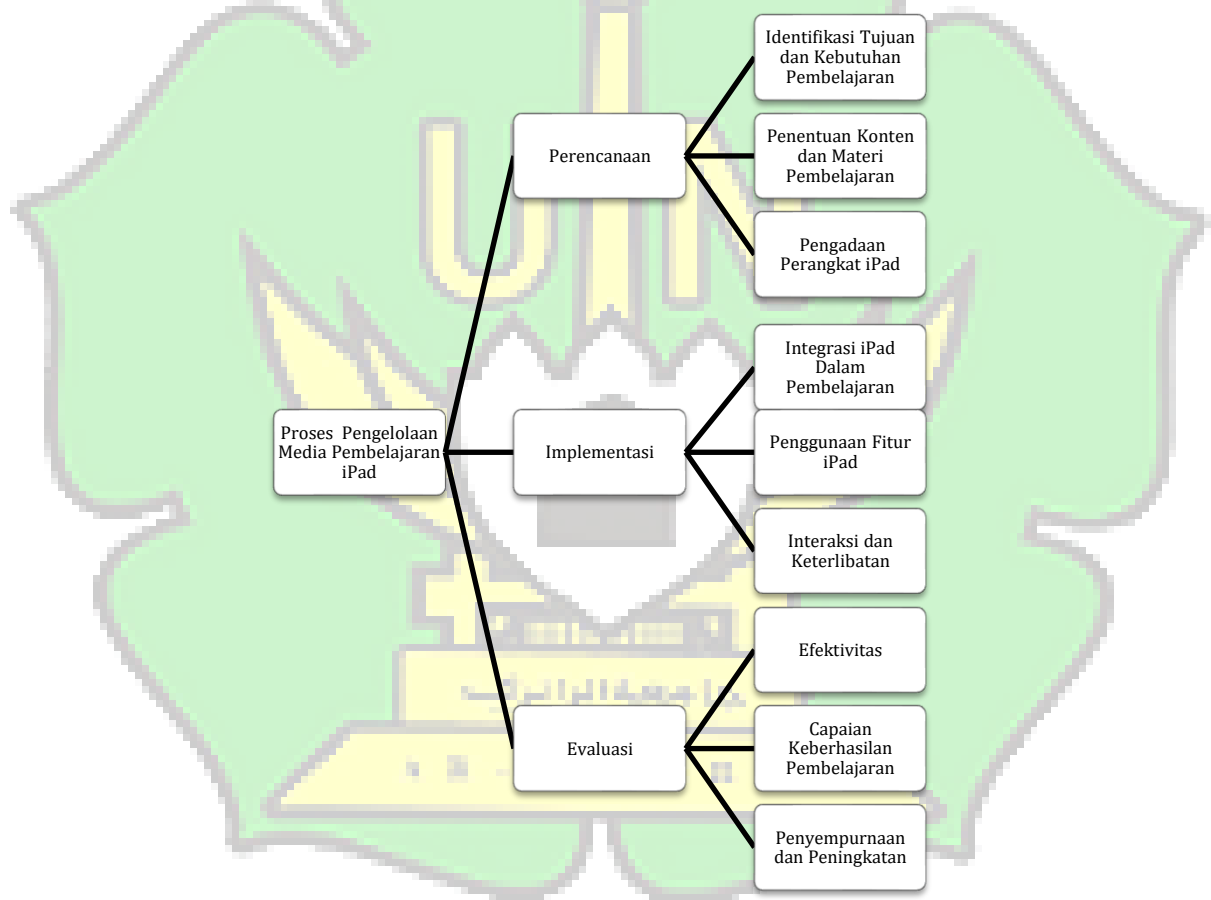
Proses Pengelolaan Media Pembelajaran iPad

Perencanaan

Identifikasi Tujuan dan Kebutuhan Pembelajaran

Penentuan Konten dan Materi Pembelajaran

Pengadaan Perangkat iPad

Implementasi

Integrasi iPad Dalam Pembelajaran

Penggunaan Fitur iPad

Interaksi dan Keterlibatan

Evaluasi

Efektivitas

Capaian Keberhasilan Pembelajaran

Penyempurnaan dan Peningkatan